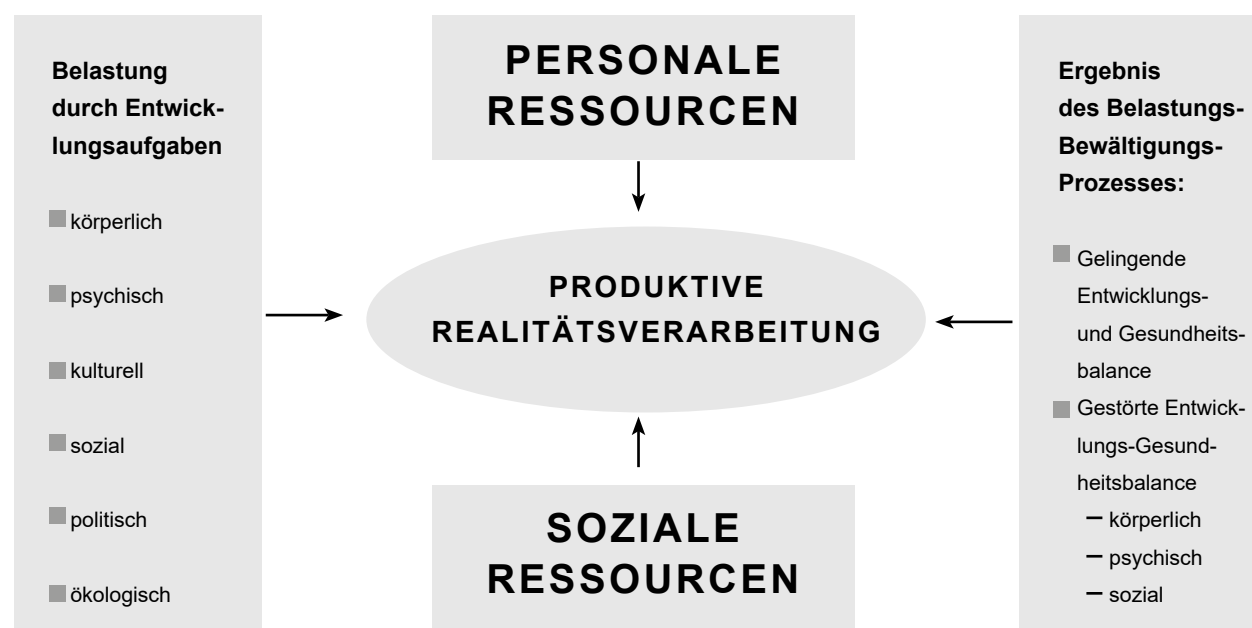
Belastung durch Entwicklungsaufgaben

körperlich

psychisch

kulturell

sozial

politisch

ökologisch

PERSONALE RESSOURCEN

PRODUKTIVE REALITÄTSVERARBEITUNG

SOZIALE RESSOURCEN

Ergebnis des Belastungs-Bewältigungs-Prozesses:

Gelingende Entwicklungs- und Gesundheitsbalance

Gestörte Entwicklungs-Gesundheitsbalance

– körperlich

– psychisch

– sozial